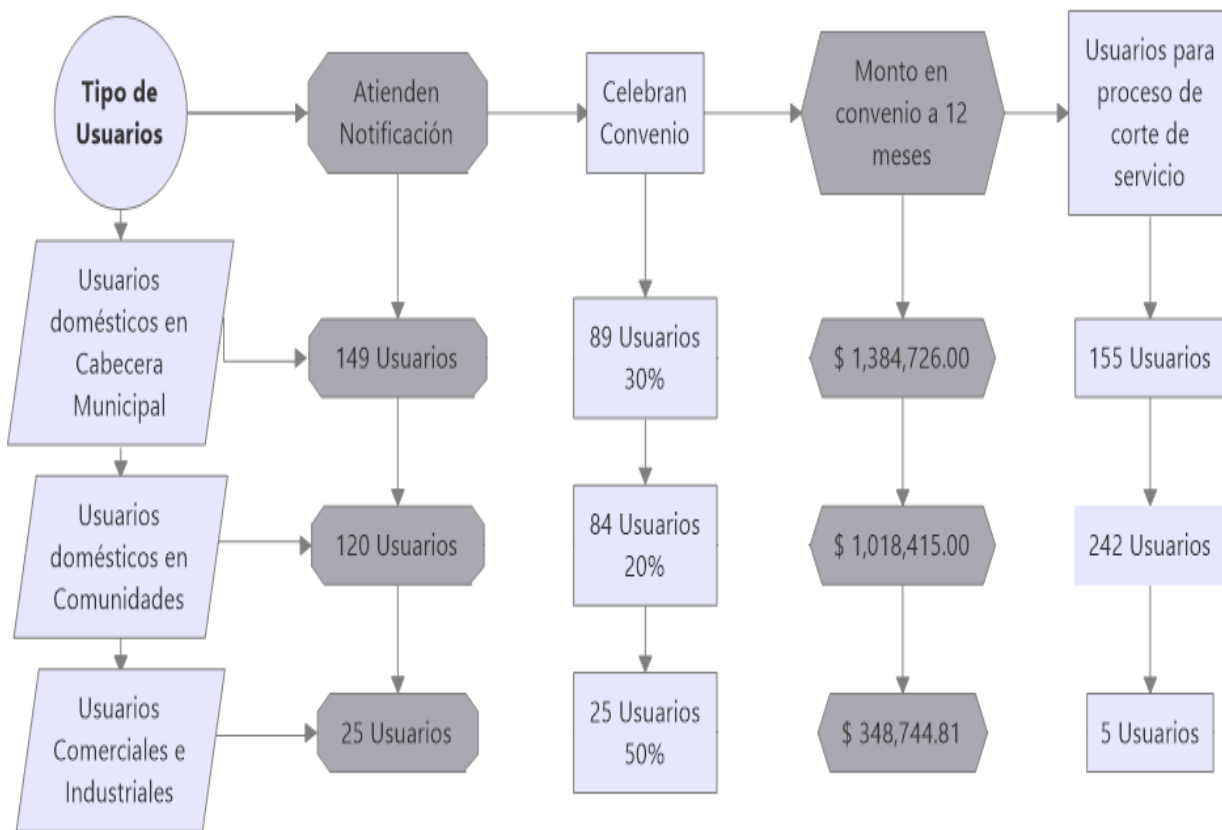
Tipo de Usuarios

Atienden Notificación

Celebran Convenio

Monto en convenio a 12 meses

Usuarios para proceso de corte de servicio

Usuarios domésticos en Cabecera Municipal

149 Usuarios

89 Usuarios 30%

$ 1,384,726.00

155 Usuarios

Usuarios domésticos en Comunidades

120 Usuarios

84 Usuarios 20%

$ 1,018,415.00

242 Usuarios

Usuarios Comerciales e Industriales

25 Usuarios

25 Usuarios 50%

$ 348,744.81

5 Usuarios